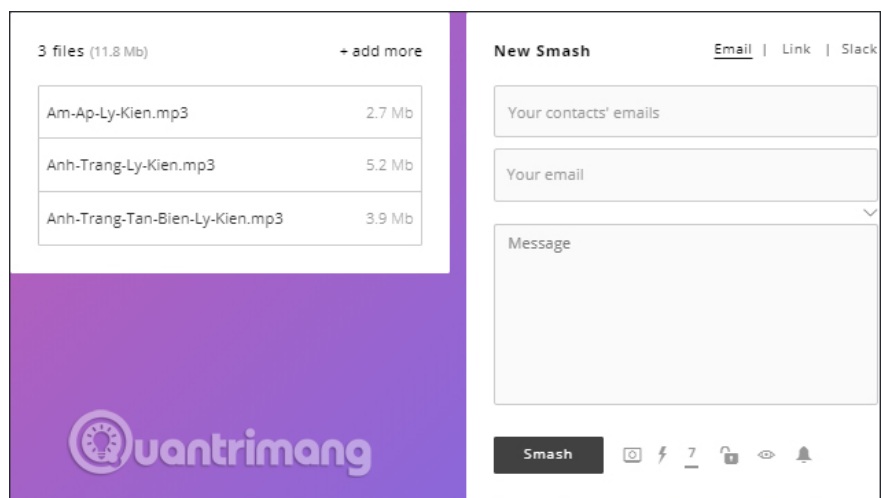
3 files (11.8 Mb)

+ add more

| | |
|---|---|
| Am-Ap-Ly-Kien.mp3 | 2.7 Mb |
| Anh-Trang-Ly-Kien.mp3 | 5.2 Mb |
| Anh-Trang-Tan-Bien-Ly-Kien.mp3 | 3.9 Mb |

Quantrimang

New Smash

Email | Link | Slack

Your contacts' emails

Your email

Message

Smash

7